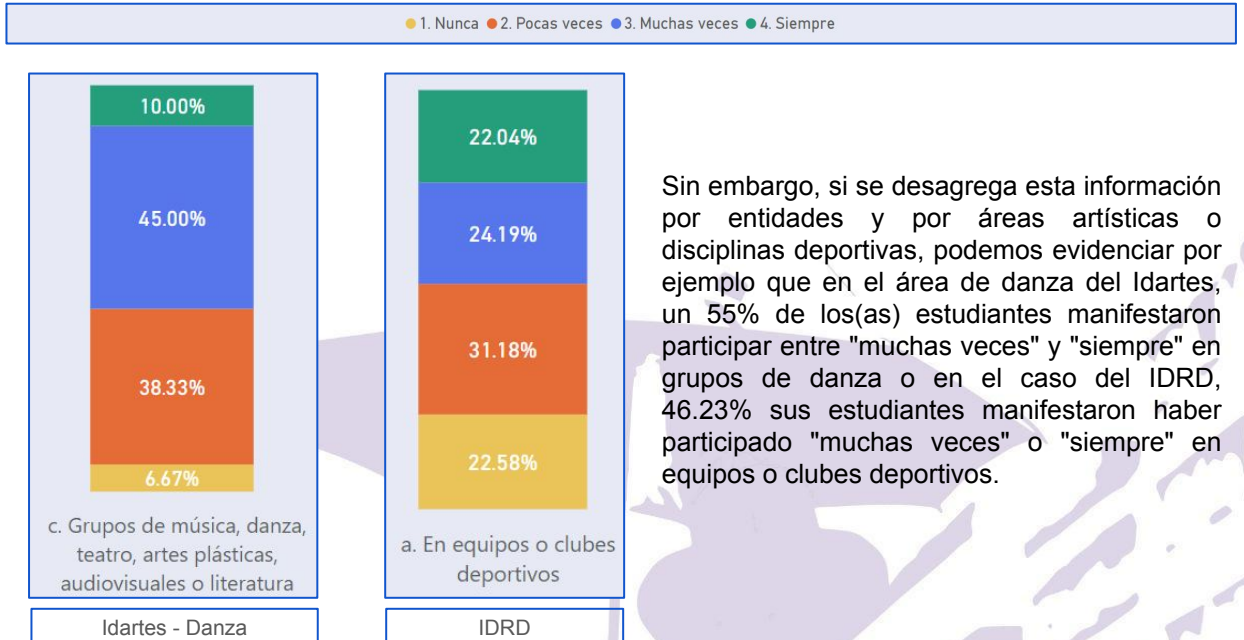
1. Nunca 2. Pocas veces 3. Muchas veces 4. Siempre

10.00%
45.00%
38.33%
6.67%
c. Grupos de música, danza, teatro, artes plásticas, audiovisuales o literatura

Idartes - Danza

22.04%
24.19%
31.18%
22.58%
a. En equipos o clubes deportivos

IDRD

Sin embargo, si se desagrega esta información por entidades y por áreas artísticas o disciplinas deportivas, podemos evidenciar por ejemplo que en el área de danza del Idartes, un 55% de los(as) estudiantes manifestaron participar entre "muchas veces" y "siempre" en grupos de danza o en el caso del IDRD, 46.23% sus estudiantes manifestaron haber participado "muchas veces" o "siempre" en equipos o clubes deportivos.